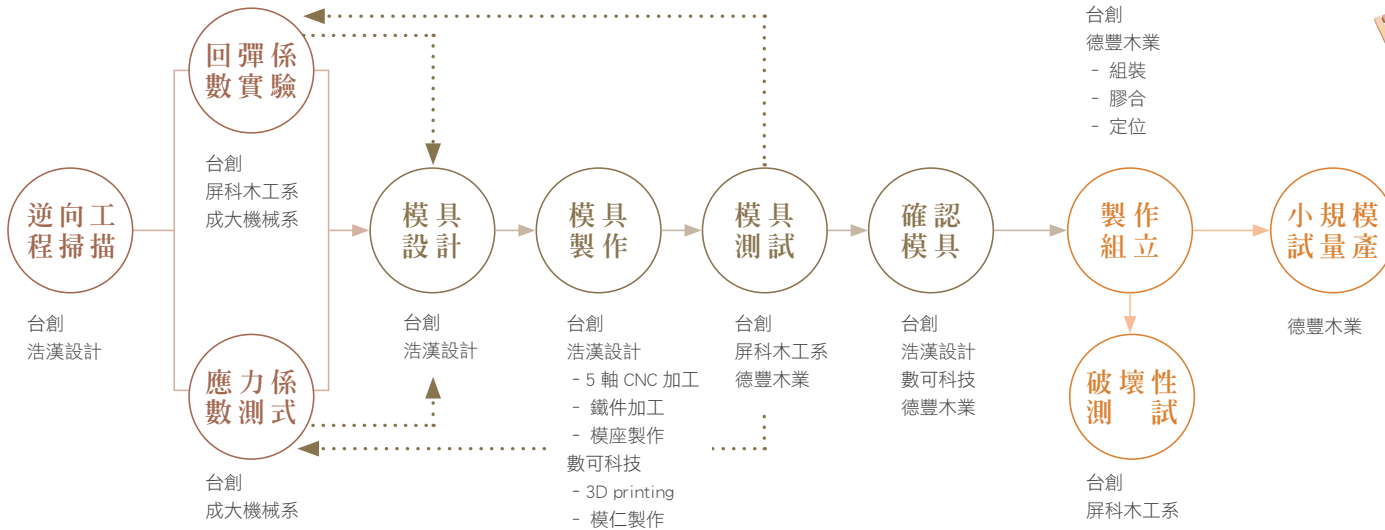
回彈係數實驗

台創
屏科木工系
成大機械系

逆向工程掃描

台創
浩漢設計

應力係數測式

台創
成大機械系

模具設計

台創
浩漢設計

模具製作

台創
浩漢設計
- 5 軸 CNC 加工
- 鐵件加工
- 模座製作
數可科技
- 3D printing
- 模仁製作

模具測試

台創
屏科木工系
德豐木業

確認模具

台創
浩漢設計
數可科技
德豐木業

台創
德豐木業
- 組裝
- 膠合
- 定位

製作組立

破壞性測試

台創
屏科木工系

小規模試量產

德豐木業